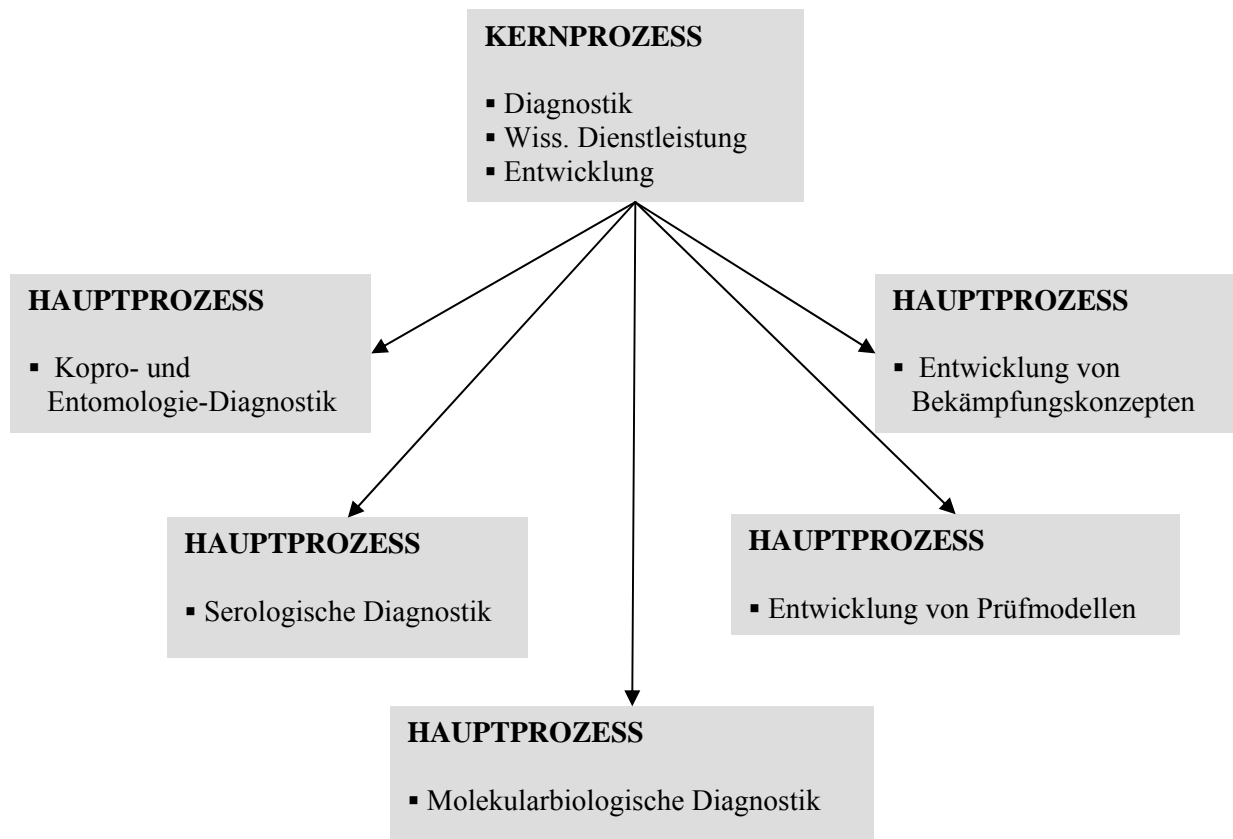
KERNPROZESS

▪ Diagnostik
▪ Wiss. Dienstleistung
▪ Entwicklung

HAUPTPROZESS

▪ Kopro- und Entomologie-Diagnostik

HAUPTPROZESS

▪ Entwicklung von Bekämpfungskonzepten

HAUPTPROZESS

▪ Serologische Diagnostik

HAUPTPROZESS

▪ Entwicklung von Prüfmodellen

HAUPTPROZESS

▪ Molekularbiologische Diagnostik